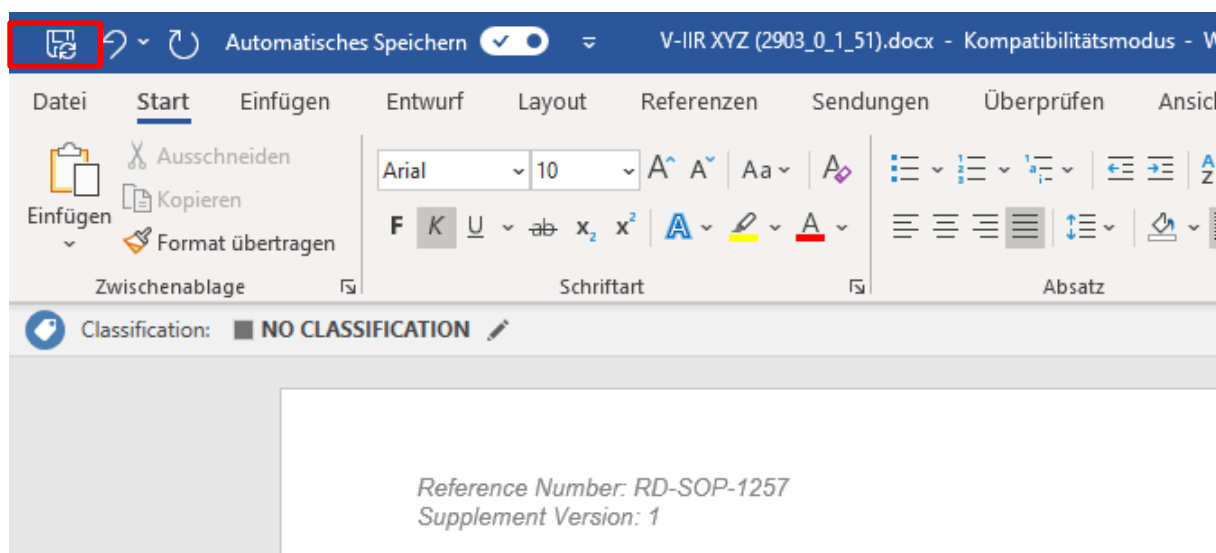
Automatisches Speichern V-IIR XYZ (2903_0_1_51).docx - Kompatibilitätsmodus - W

Datei Start Einfügen Entwurf Layout Referenzen Sendungen Überprüfen Ansic

Ausschneiden
Kopieren
Einfügen
Format übertragen
Zwischenablage

Arial 10
F K U ab $x_2$ $x^2$
Schriftart

Absatz

Classification: NO CLASSIFICATION

Reference Number: RD-SOP-1257
Supplement Version: 1